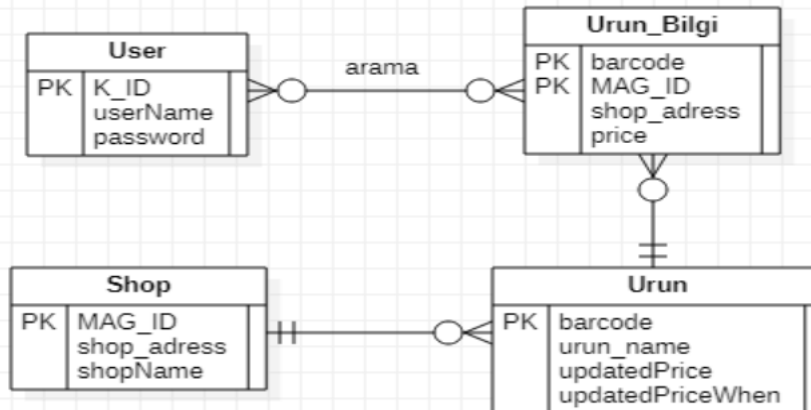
User

| | |
|---|---|
| PK | K_ID<br>userName<br>password |

arama

Urun_Bilgi

| | |
|---|---|
| PK<br>PK | barcode<br>MAG_ID<br>shop_adress<br>price |

Shop

| | |
|---|---|
| PK | MAG_ID<br>shop_adress<br>shopName |

Urun

| | |
|---|---|
| PK | barcode<br>urun_name<br>updatedPrice<br>updatedPriceWhen |